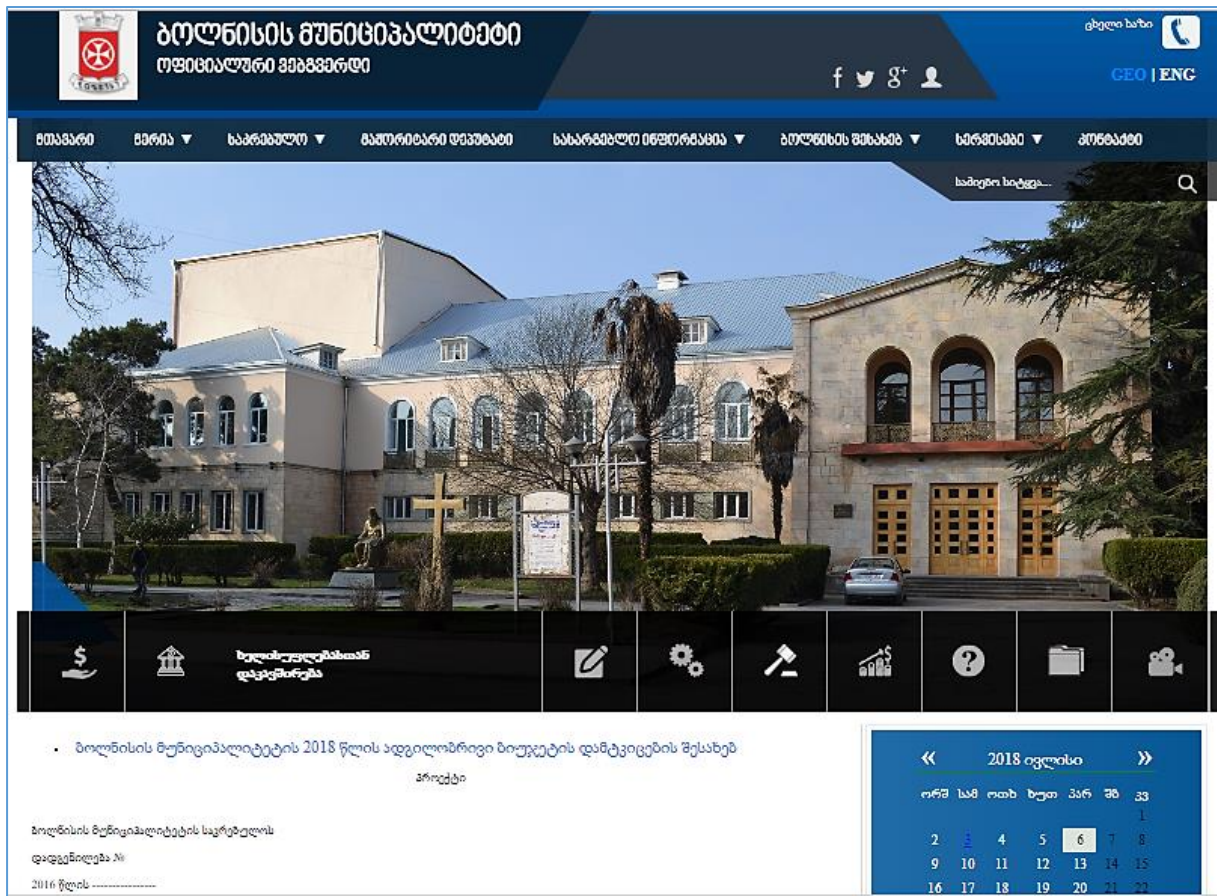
ბოლნისის მუნიციპალიტეტი
ოფიციალური ვებგვერდი

ცხელი ხაზი

GEO | ENG

მთავარი   მერია ▼   საკრებულო ▼   მაჟორიტარი დეპუტატი   საჯარო ინფორმაცია ▼   ბოლნისის შესახებ ▼   სერვისები ▼   კონტაქტი

საძიებო სიტყვა...

ხელისუფლებასთან დაკავშირება

• ბოლნისის მუნიციპალიტეტის 2018 წლის ადგილობრივი ბიუჯეტის დამტკიცების შესახებ

პროექტი

ბოლნისის მუნიციპალიტეტის საკრებულოს

დადგენილება №

2016 წლის ---------------

« 2018 ივლისი »

| ორშ | სამ | ოთხ | ხუთ | პარ | შბ | კვ |
|---|---|---|---|---|---|---|
| | | | | | | 1 |
| 2 | 3 | 4 | 5 | 6 | 7 | 8 |
| 9 | 10 | 11 | 12 | 13 | 14 | 15 |
| 16 | 17 | 18 | 19 | 20 | 21 | 22 |